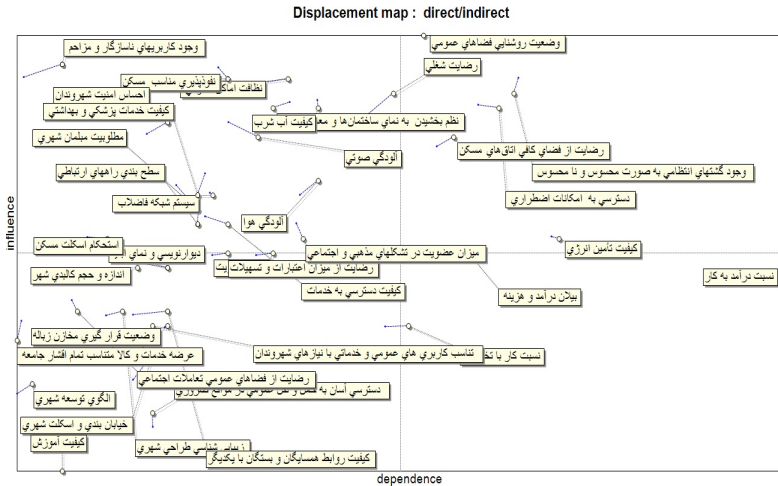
Displacement map : direct/indirect

وجود كاربريهاي ناسازگار و مزاحم

وضعيت روشنايي فضاهاي عمومي

رضايت شغلي

نفوذپذيري مناسب مسكن

نظافت اماكن

احساس امنيت شهروندان

كيفيت خدمات پزشكي و بهداشتي

نظم بخشيدن به نماي ساختمانها و معابر

كيفيت آب شرب

مطلوبيت مبلمان شهري

آلودگي صوتي

رضايت از فضاي كافي اتاقهاي مسكن

سطح بندي راههاي ارتباطي

وجود گشتهاي انتظامي به صورت محسوس و نا محسوس

سيستم شبكه فاضلاب

دسترسي به امكانات اضطراري

آلودگي هوا

استحكام اسكلت مسكن

ديوارنويسي و نماي

كيفيت تامين انرژي

ميزان عضويت در تشكلهاي مذهبي و اجتماعي

رضايت از ميزان اعتبارات و تسهيلات

اندازه و حجم كالبدي شهر

نسبت درآمد به كار

كيفيت دسترسي به خدمات

بيلان درآمد و هزينه

وضعيت قرار گيري مخازن زباله

تناسب كاربري هاي عمومي و خدماتي با نيازهاي شهروندان

نسبت كار با تخ

عرضه خدمات و كالا متناسب تمام اقشار جامعه

رضايت از فضاهاي عمومي تعاملات اجتماعي

الگوي توسعه شهري

دسترسي آسان به حمل و نقل عمومي از مواقع ضروري

خيابان بندي و اسكلت شهري

كيفيت آموزش

زيبايي شناسي طراحي شهري

كيفيت روابط همسايگان و بستگان با يكديگر

influence

dependence